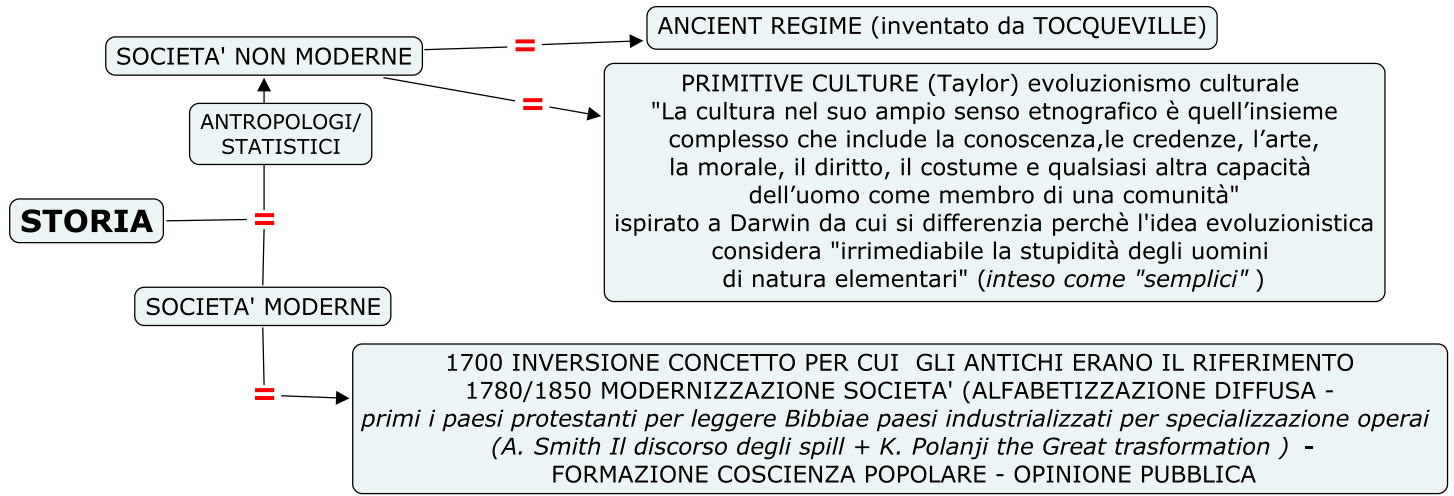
SOCIETA' NON MODERNE

=

ANCIENT REGIME (inventato da TOCQUEVILLE)

=

PRIMITIVE CULTURE (Taylor) evoluzionismo culturale "La cultura nel suo ampio senso etnografico è quell’insieme complesso che include la conoscenza,le credenze, l’arte, la morale, il diritto, il costume e qualsiasi altra capacità dell’uomo come membro di una comunità" ispirato a Darwin da cui si differenzia perchè l'idea evoluzionistica considera "irrimediabile la stupidità degli uomini di natura elementari" (inteso come "semplici" )

ANTROPOLOGI/ STATISTICI

STORIA

=

SOCIETA' MODERNE

=

1700 INVERSIONE CONCETTO PER CUI GLI ANTICHI ERANO IL RIFERIMENTO
1780/1850 MODERNIZZAZIONE SOCIETA' (ALFABETIZZAZIONE DIFFUSA -
primi i paesi protestanti per leggere Bibbiae paesi industrializzati per specializzazione operai
(A. Smith Il discorso degli spill + K. Polanji the Great trasformation ) -
FORMAZIONE COSCIENZA POPOLARE - OPINIONE PUBBLICA